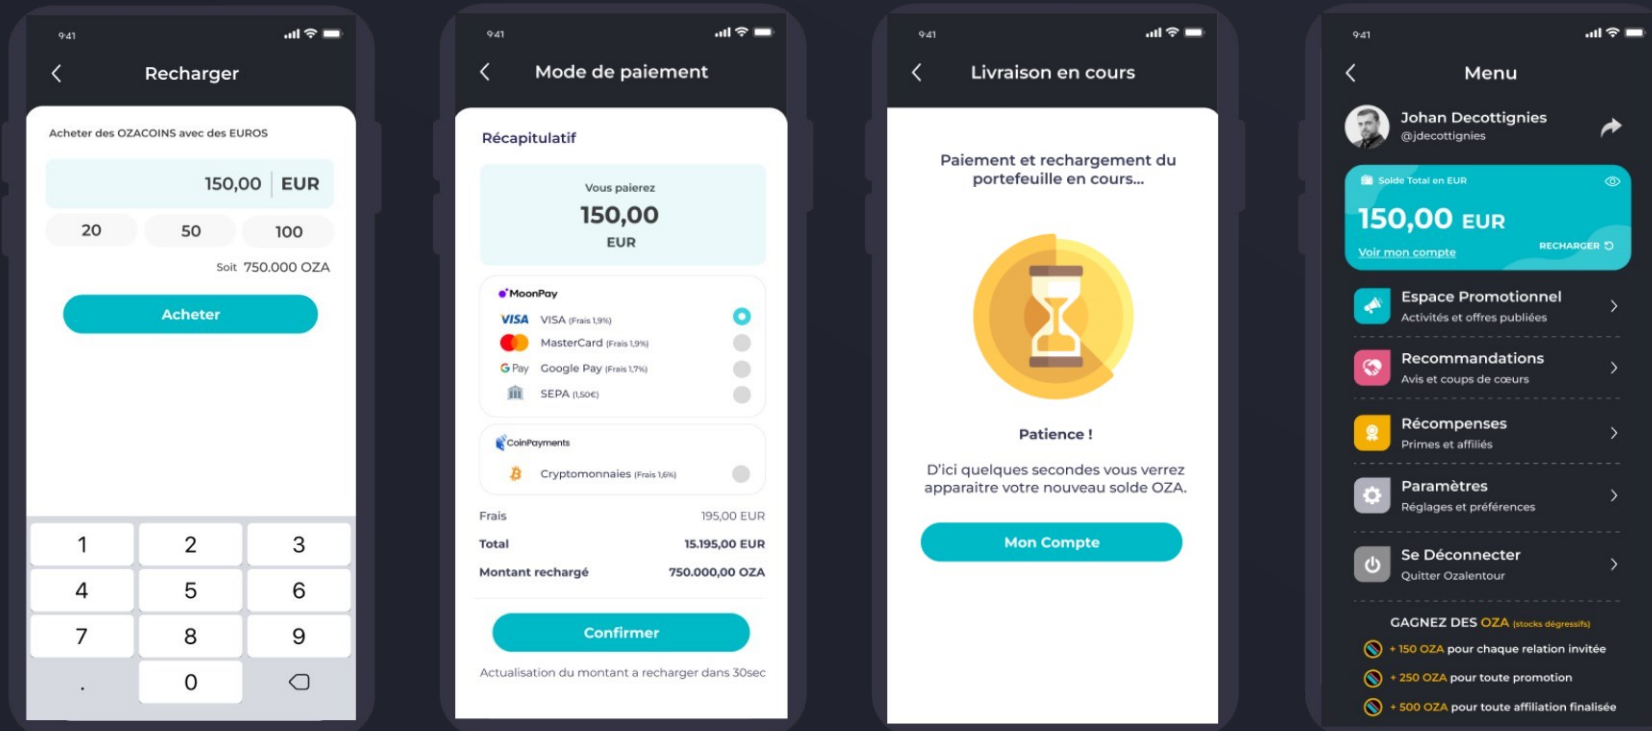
9:41

Recharger

Acheter des OZACOINS avec des EUROS

150,00 EUR

20 50 100

Soit 750.000 OZA

Acheter

| 1 | 2 | 3 |
|---|---|---|
| 4 | 5 | 6 |
| 7 | 8 | 9 |
| . | 0 | |

9:41

Mode de paiement

Récapitulatif

Vous paierez
150,00
EUR

MoonPay
VISA VISA (Frais 1,9%)
MasterCard (Frais 1,9%)
G Pay Google Pay (Frais 1,7%)
SEPA (1,50€)

CoinPayments
Cryptomonnaies (Frais 1,6%)

| Frais | 195,00 EUR |
|---|---|
| Total | 15.195,00 EUR |
| Montant rechargé | 750.000,00 OZA |

Confirmer

Actualisation du montant a recharger dans 30sec

9:41

Livraison en cours

Paiement et rechargement du portefeuille en cours...

Patience !

D'ici quelques secondes vous verrez apparaitre votre nouveau solde OZA.

Mon Compte

9:41

Menu

Johan Decottignies
@jdecottignies

Solde Total en EUR
150,00 EUR
Voir mon compte
RECHARGER

Espace Promotionnel
Activités et offres publiées

Recommandations
Avis et coups de cœurs

Récompenses
Primes et affiliés

Paramètres
Réglages et préférences

Se Déconnecter
Quitter Ozalentour

GAGNEZ DES OZA (stocks dégressifs)
+ 150 OZA pour chaque relation invitée
+ 250 OZA pour toute promotion
+ 500 OZA pour toute affiliation finalisée